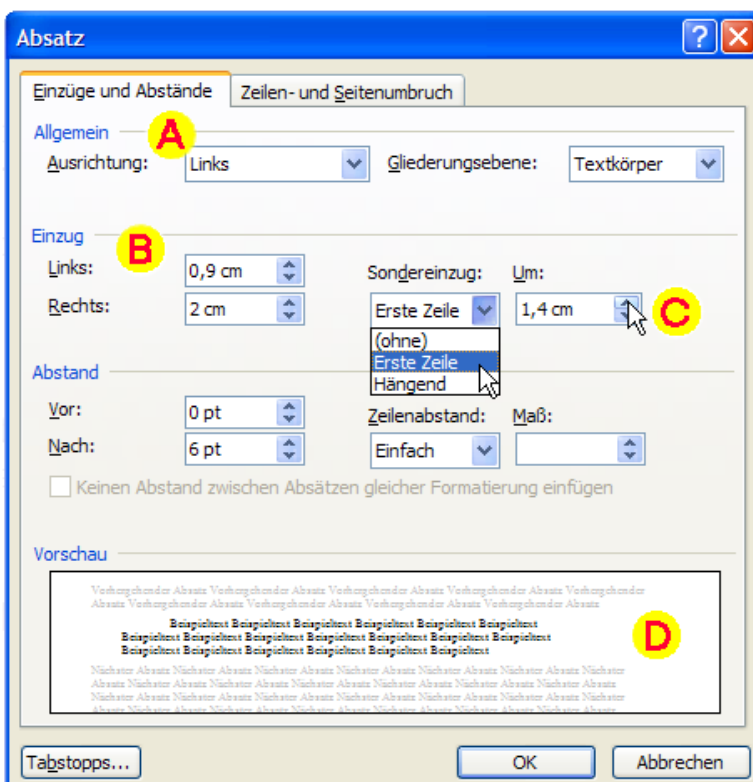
Absatz

Einzüge und Abstände | Zeilen- und Seitenumbruch

Allgemein
A
Ausrichtung: Links
Gliederungsebene: Textkörper

Einzug
B
Links: 0,9 cm
Rechts: 2 cm
Sondereinzug: Erste Zeile
Um: 1,4 cm
C
(ohne)
Erste Zeile
Hängend

Abstand
Vor: 0 pt
Nach: 6 pt
Zeilenabstand: Einfach
Maß:

Keinen Abstand zwischen Absätzen gleicher Formatierung einfügen

Vorschau
Vorhergehender Absatz Vorhergehender Absatz Vorhergehender Absatz Vorhergehender Absatz Vorhergehender Absatz Vorhergehender Absatz Vorhergehender Absatz Vorhergehender Absatz Vorhergehender Absatz
Beispieltext Beispieltext Beispieltext Beispieltext Beispieltext Beispieltext Beispieltext Beispieltext Beispieltext Beispieltext Beispieltext Beispieltext Beispieltext Beispieltext Beispieltext Beispieltext Beispieltext Beispieltext Beispieltext Beispieltext
Nächster Absatz Nächster Absatz Nächster Absatz Nächster Absatz Nächster Absatz Nächster Absatz Nächster Absatz Nächster Absatz Nächster Absatz Nächster Absatz Nächster Absatz Nächster Absatz Nächster Absatz Nächster Absatz Nächster Absatz Nächster Absatz Nächster Absatz Nächster Absatz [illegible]
D

Tabstopps... OK Abbrechen